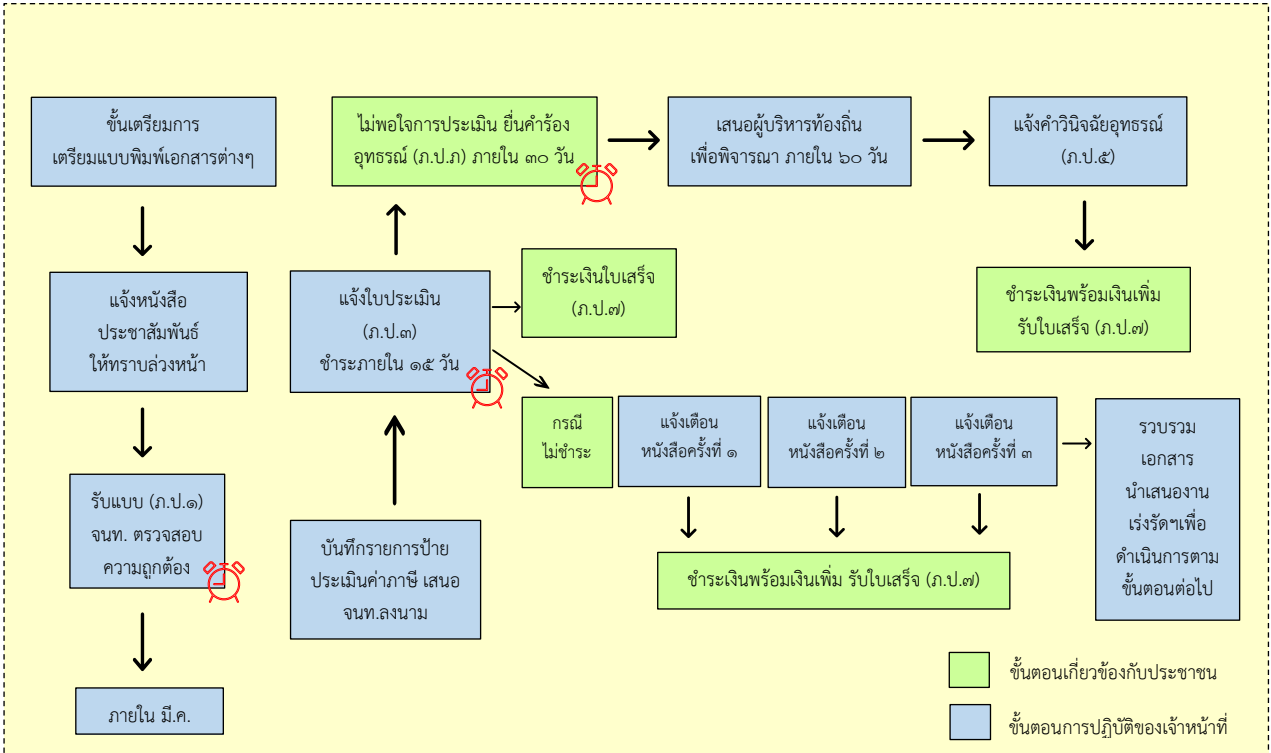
ขั้นเตรียมการ
เตรียมแบบพิมพ์เอกสารต่างๆ

แจ้งหนังสือ
ประชาสัมพันธ์
ให้ทราบล่วงหน้า

รับแบบ (ภ.ป.๑)
จนท. ตรวจสอบ
ความถูกต้อง

ภายใน มี.ค.

บันทึกรายการป้าย
ประเมินค่าภาษี เสนอ
จนท.ลงนาม

แจ้งใบประเมิน
(ภ.ป.๓)
ชำระภายใน ๑๕ วัน

ไม่พอใจการประเมิน ยื่นคำร้อง
อุทธรณ์ (ภ.ป.ภ) ภายใน ๓๐ วัน

เสนอผู้บริหารท้องถิ่น
เพื่อพิจารณา ภายใน ๖๐ วัน

แจ้งคำวินิจฉัยอุทธรณ์
(ภ.ป.๕)

ชำระเงินพร้อมเงินเพิ่ม
รับใบเสร็จ (ภ.ป.๗)

ชำระเงินใบเสร็จ
(ภ.ป.๗)

กรณี
ไม่ชำระ

แจ้งเตือน
หนังสือครั้งที่ ๑

แจ้งเตือน
หนังสือครั้งที่ ๒

แจ้งเตือน
หนังสือครั้งที่ ๓

รวบรวม
เอกสาร
นำเสนองาน
เร่งรัดฯเพื่อ
ดำเนินการตาม
ขั้นตอนต่อไป

ชำระเงินพร้อมเงินเพิ่ม รับใบเสร็จ (ภ.ป.๗)

ขั้นตอนเกี่ยวข้องกับประชาชน

ขั้นตอนการปฏิบัติของเจ้าหน้าที่